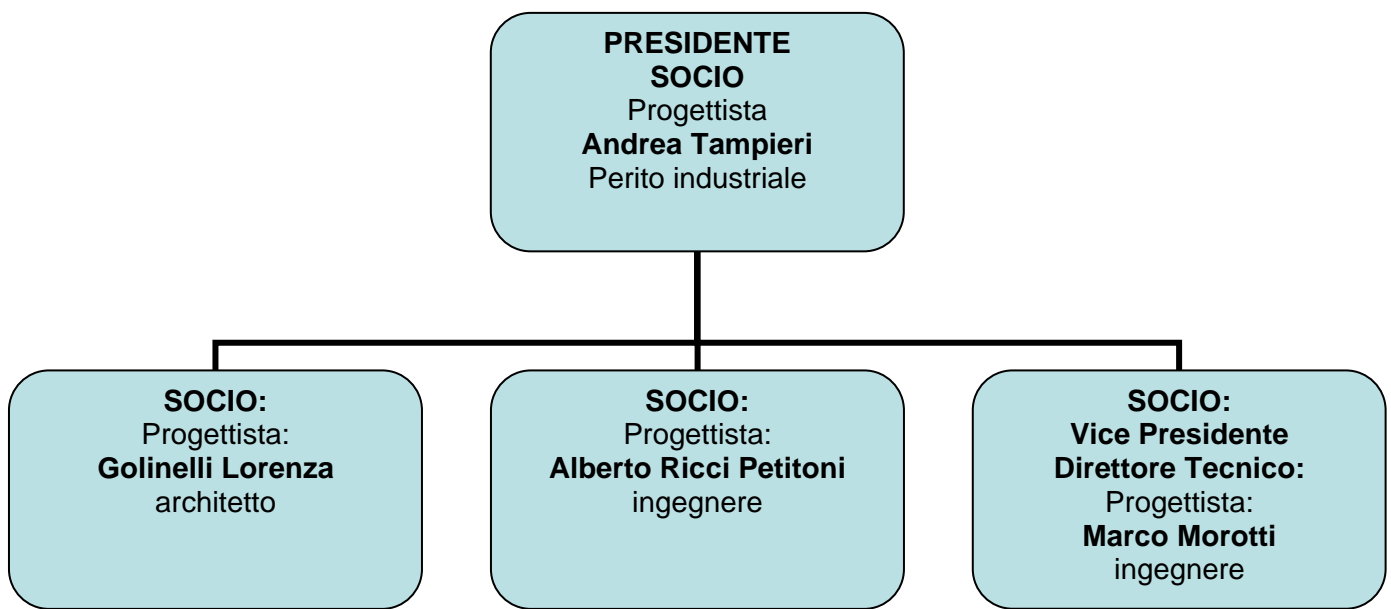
PRESIDENTE
SOCIO
Progettista
Andrea Tampieri
Perito industriale

SOCIO:
Progettista:
Golinelli Lorenza
architetto

SOCIO:
Progettista:
Alberto Ricci Petitoni
ingegnere

SOCIO:
Vice Presidente
Direttore Tecnico:
Progettista:
Marco Morotti
ingegnere